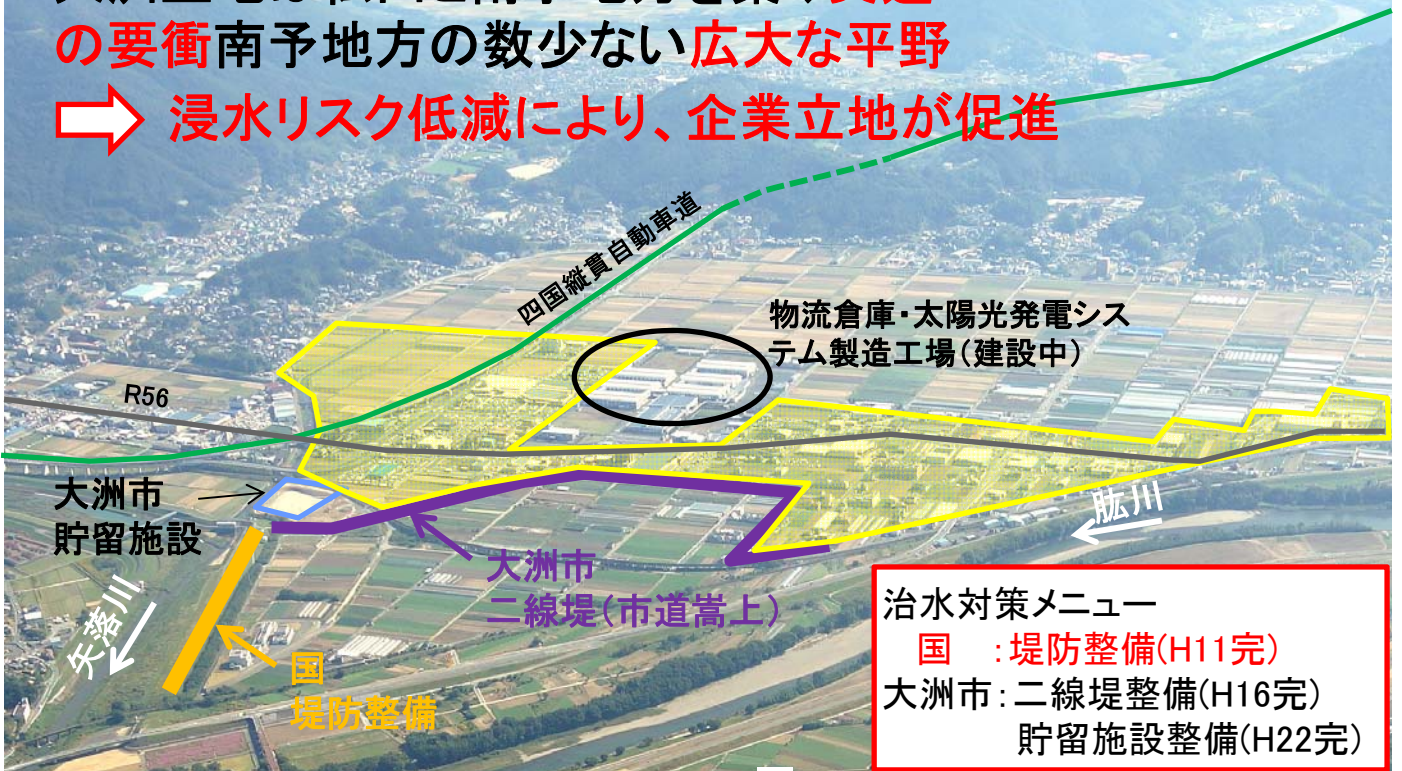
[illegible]
の要衝南予地方の数少ない広大な平野
浸水リスク低減により、企業立地が促進

四国縦貫自動車道

物流倉庫・太陽光発電システム製造工場(建設中)

R56

大洲市
貯留施設

肱川

大洲市
二線堤(市道嵩上)

矢落川

国
堤防整備

治水対策メニュー
国　:堤防整備(H11完)
大洲市:二線堤整備(H16完)
貯留施設整備(H22完)